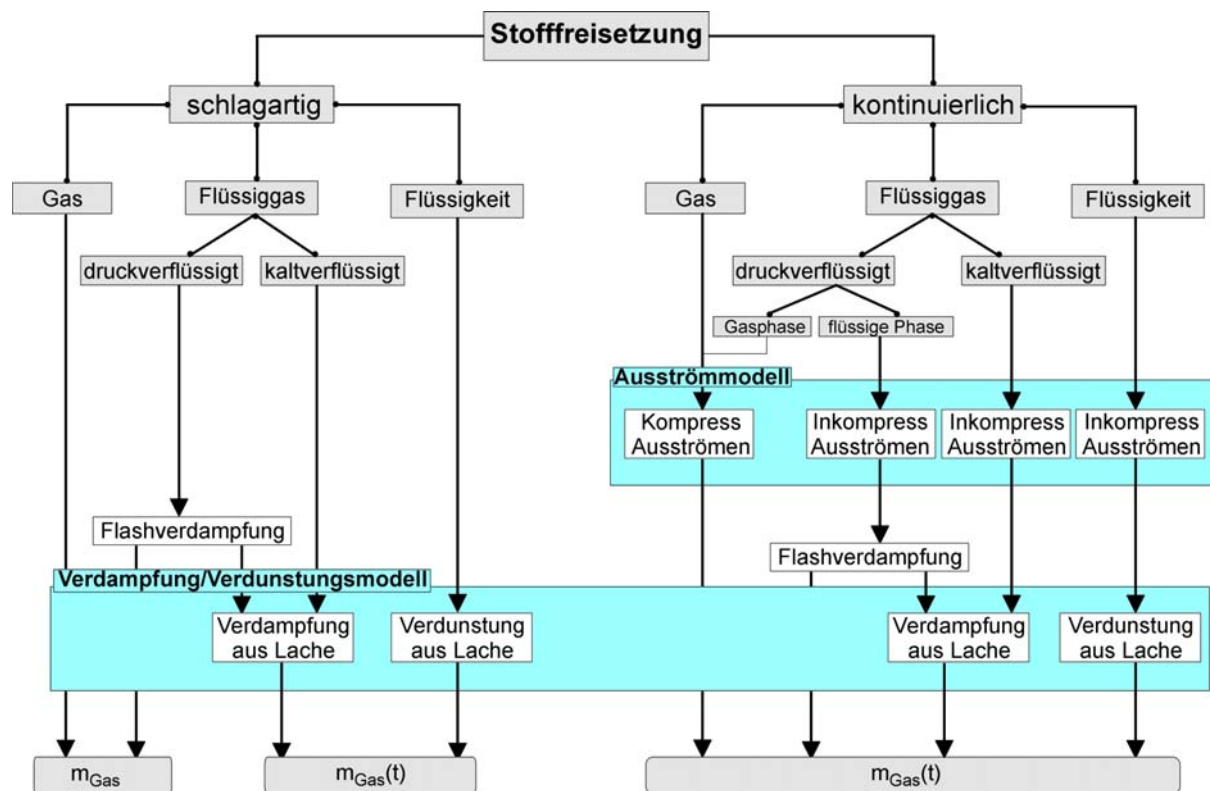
Stofffreisetzung

schlagartig

kontinuierlich

Gas

Flüssiggas

Flüssigkeit

Gas

Flüssiggas

Flüssigkeit

druckverflüssigt

kaltverflüssigt

druckverflüssigt

kaltverflüssigt

Gasphase

flüssige Phase

Ausströmmodell

Kompress Ausströmen

Inkompress Ausströmen

Inkompress Ausströmen

Inkompress Ausströmen

Flashverdampfung

Flashverdampfung

Verdampfung/Verdunstungsmodell

Verdampfung aus Lache

Verdunstung aus Lache

Verdampfung aus Lache

Verdunstung aus Lache

$m_{Gas}$

$m_{Gas}(t)$

$m_{Gas}(t)$